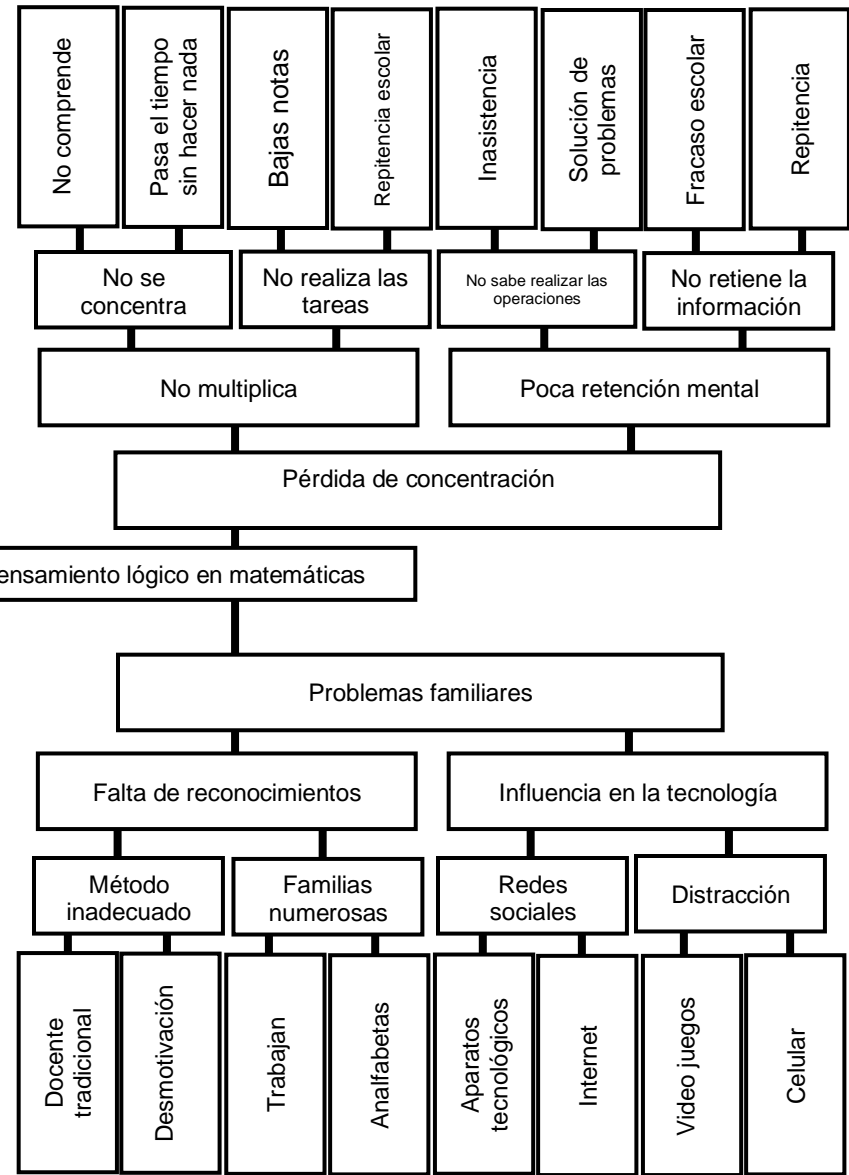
No comprende

Pasa el tiempo sin hacer nada

Bajas notas

Repitencia escolar

Inasistencia

Solución de problemas

Fracaso escolar

Repitencia

No se concentra

No realiza las tareas

No sabe realizar las operaciones

No retiene la información

No multiplica

Poca retención mental

Pérdida de concentración

ensamiento lógico en matemáticas

Problemas familiares

Falta de reconocimientos

Influencia en la tecnología

Método inadecuado

Familias numerosas

Redes sociales

Distracción

Docente tradicional

Desmotivación

Trabajan

Analfabetas

Aparatos tecnológicos

Internet

Video juegos

Celular